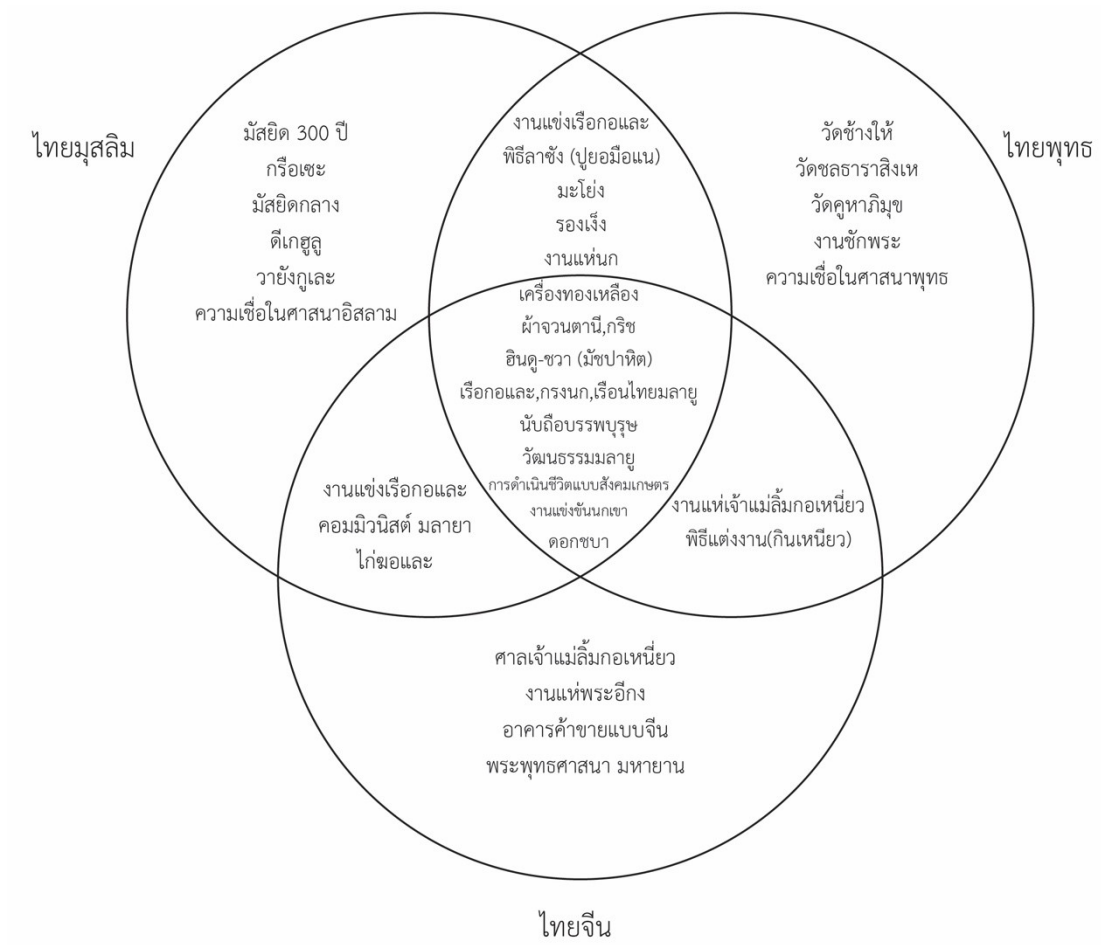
ไทยมุสลิม

มัสยิด 300 ปี
กรือเซะ
มัสยิดกลาง
ดีเกฮูลู
วายังกูเละ
ความเชื่อในศาสนาอิสลาม

งานแข่งเรือกอและ
พิธีลาซัง (ปูยอมือแน)
มะโย่ง
รองเง็ง
งานแห่นก

วัดช้างให้
วัดชลธาราสิงเห
วัดคูหาภิมุข
งานชักพระ
ความเชื่อในศาสนาพุทธ

ไทยพุทธ

เครื่องทองเหลือง
ผ้าจวนตานี,กริช
ฮินดู-ชวา (มัชปาหิต)
เรือกอและ,กรงนก,เรือนไทยมลายู
นับถือบรรพบุรุษ
วัฒนธรรมมลายู
การดำเนินชีวิตแบบสังคมเกษตร
งานแข่งขันนกเขา
ดอกชบา

งานแข่งเรือกอและ
คอมมิวนิสต์ มลายา
ไก่ฆอและ

งานแห่เจ้าแม่ลิ้มกอเหนี่ยว
พิธีแต่งงาน(กินเหนียว)

ศาลเจ้าแม่ลิ้มกอเหนี่ยว
งานแห่พระอีกง
อาคารค้าขายแบบจีน
พระพุทธศาสนา มหายาน

ไทยจีน